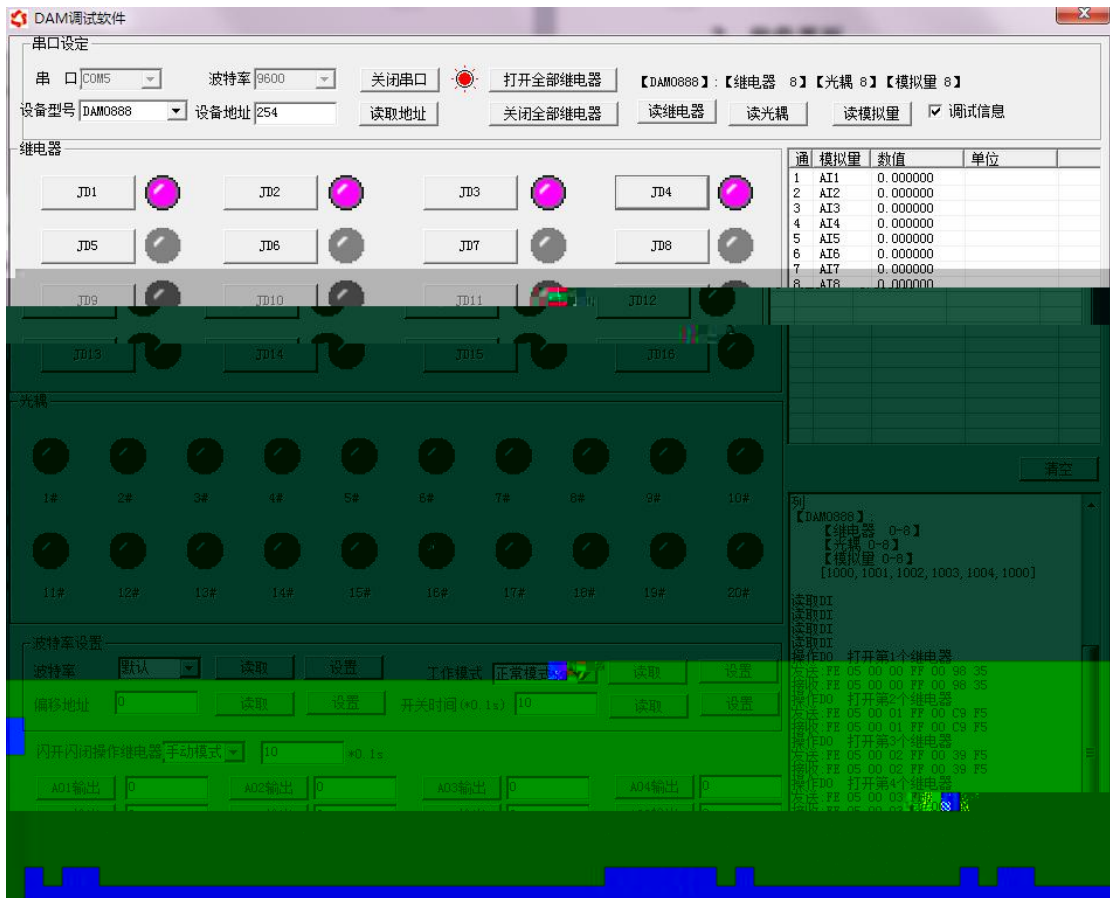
DAM调试软件

串口设定

串 口 COM5

波特率 9600

关闭串口

打开全部继电器

【DAM0888】:【继电器 8】【光耦 8】【模拟量 8】

设备型号 DAM0888

设备地址 254

读取地址

关闭全部继电器

读继电器

读光耦

读模拟量

调试信息

继电器

JD1 JD2 JD3 JD4

JD5 JD6 JD7 JD8

JD9 JD10 JD11 JD12

JD13 JD14 JD15 JD16

| 通 | 模拟量 | 数值 | 单位 |
|---|---|---|---|
| 1 | AI1 | 0.000000 | |
| 2 | AI2 | 0.000000 | |
| 3 | AI3 | 0.000000 | |
| 4 | AI4 | 0.000000 | |
| 5 | AI5 | 0.000000 | |
| 6 | AI6 | 0.000000 | |
| 7 | AI7 | 0.000000 | |
| 8 | AI8 | 0.000000 | |

光耦

1# 2# 3# 4# 5# 6# 7# 8# 9# 10#

11# 12# 13# 14# 15# 16# 17# 18# 19# 20#

清空

列
【DAM0888】:
【继电器 0-8】
【光耦 0-8】
【模拟量 0-8】
[1000, 1001, 1002, 1003, 1004, 1000]

读取DI
读取DI
读取DI
读取DI
操作DO 打开第1个继电器
发送 FE 05 00 00 FF 00 98 35
接收 FE 05 00 00 FF 00 98 35
操作DO 打开第2个继电器
发送 FE 05 00 01 FF 00 C9 F5
接收 FE 05 00 01 FF 00 C9 F5
操作DO 打开第3个继电器
发送 FE 05 00 02 FF 00 39 F5
接收 FE 05 00 02 FF 00 39 F5
操作DO 打开第4个继电器
发送 FE 05 00 03 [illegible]

波特率设置

波特率 默认 读取 设置

工作模式 正常模式 读取 设置

偏移地址 0 读取 设置

开关时间(*0.1s) 10 读取 设置

闪开闪闭操作继电器 手动模式 10 *0.1s

AO1输出 0 AO2输出 0 AO3输出 0 AO4输出 0